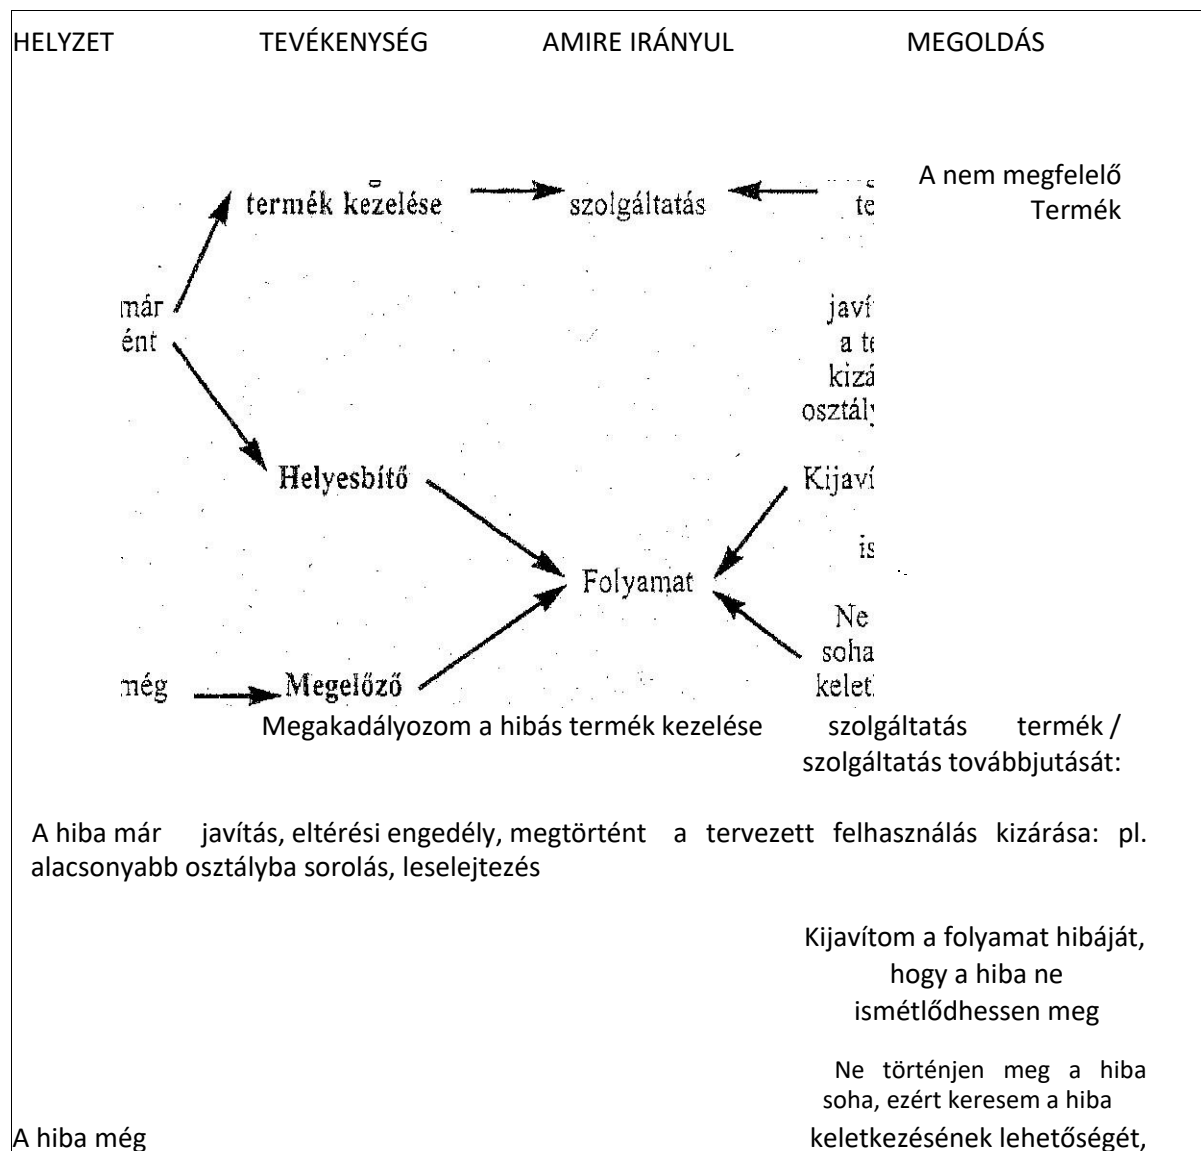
HELYZET TEVÉKENYSÉG AMIRE IRÁNYUL MEGOLDÁS

A nem megfelelő Termék

termék kezelése szolgáltatás te

már ént

javí a te kizá osztály

Helyesbítő

Kijaví

is

Folyamat

Ne soha kelet

még Megelőző

Megakadályozom a hibás termék kezelése szolgáltatás termék / szolgáltatás továbbjutását:

A hiba már javítás, eltérési engedély, megtörtént a tervezett felhasználás kizárása: pl. alacsonyabb osztályba sorolás, leselejtezés

Kijavítom a folyamat hibáját, hogy a hiba ne ismétlődhessen meg

Ne történjen meg a hiba soha, ezért keresem a hiba

A hiba még keletkezésének lehetőségét,